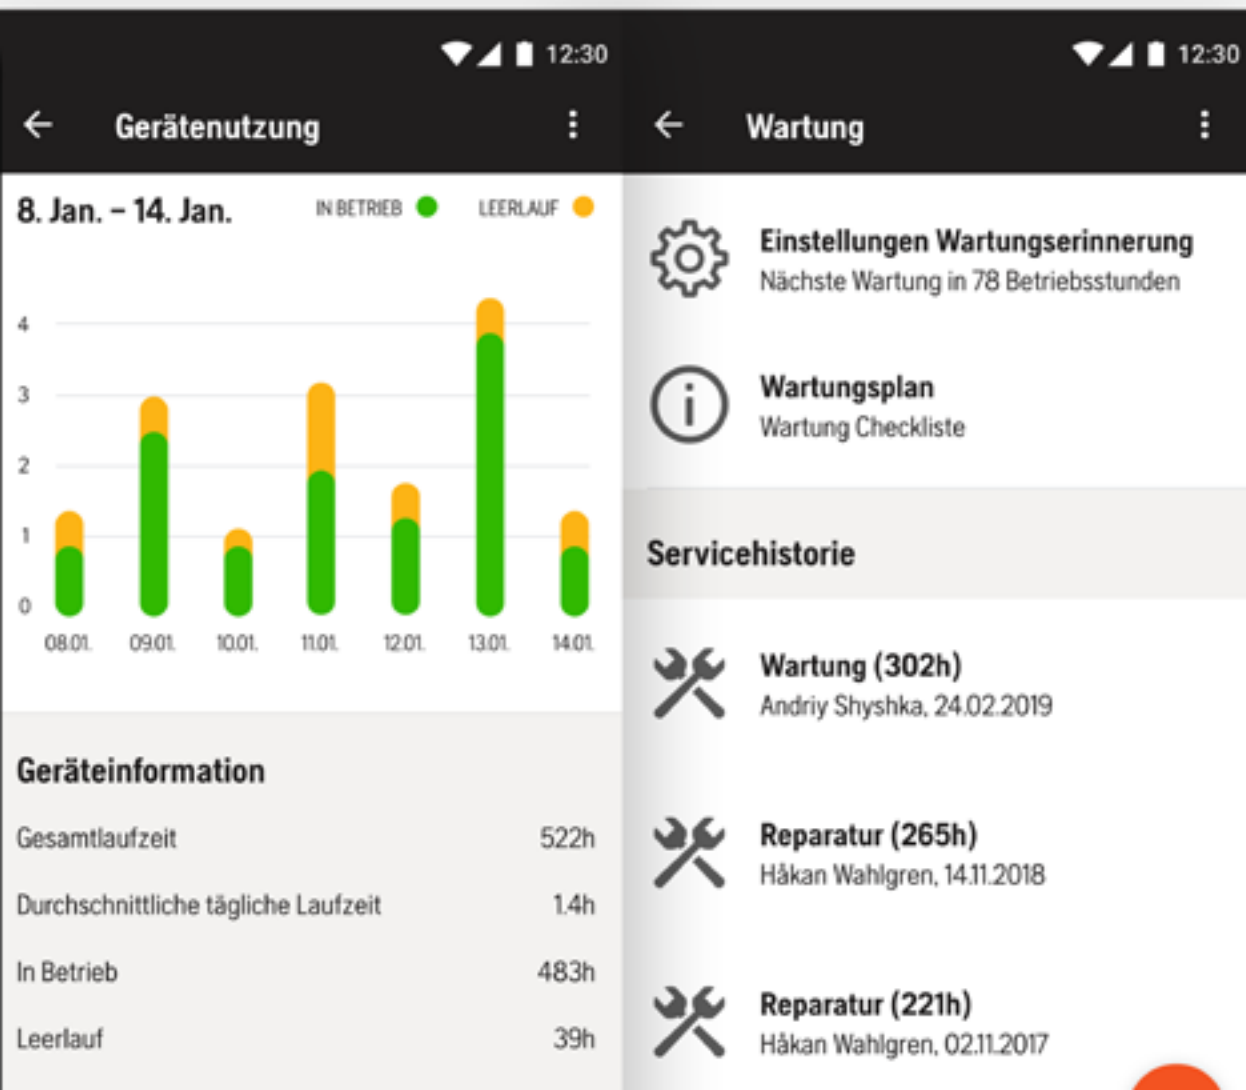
12:30

Gerätenutzung

8. Jan. – 14. Jan.

IN BETRIEB LEERLAUF

4
3
2
1
0

08.01. 09.01. 10.01. 11.01. 12.01. 13.01. 14.01.

Geräteinformation

Gesamtlaufzeit 522h

Durchschnittliche tägliche Laufzeit 1.4h

In Betrieb 483h

Leerlauf 39h

12:30

Wartung

Einstellungen Wartungserinnerung
Nächste Wartung in 78 Betriebsstunden

Wartungsplan
Wartung Checkliste

Servicehistorie

Wartung (302h)
Andriy Shyshka, 24.02.2019

Reparatur (265h)
Håkan Wahlgren, 14.11.2018

Reparatur (221h)
Håkan Wahlgren, 02.11.2017